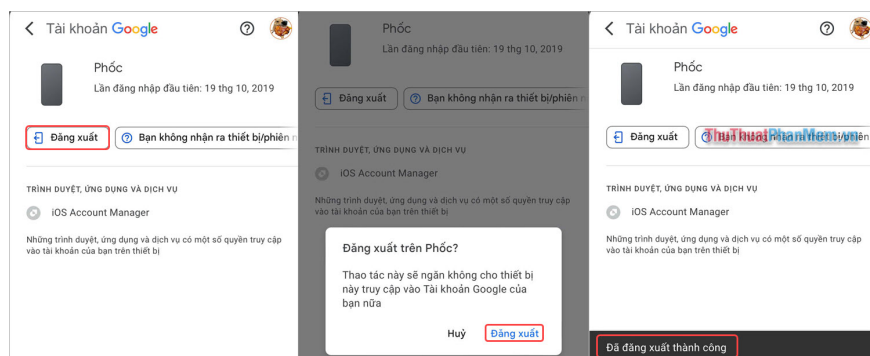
Tài khoản Google

Phốc
Lần đăng nhập đầu tiên: 19 thg 10, 2019

Đăng xuất
Bạn không nhận ra thiết bị/phiên...

TRÌNH DUYỆT, ỨNG DỤNG VÀ DỊCH VỤ

iOS Account Manager

Những trình duyệt, ứng dụng và dịch vụ có một số quyền truy cập vào tài khoản của bạn trên thiết bị

Phốc
Lần đăng nhập đầu tiên: 19 thg 10, 2019

Đăng xuất
Bạn không nhận ra thiết bị/phiên n

TRÌNH DUYỆT, ỨNG DỤNG VÀ DỊCH VỤ

iOS Account Manager

Những trình duyệt, ứng dụng và dịch vụ có một số quyền truy cập vào tài khoản của bạn trên thiết bị

Đăng xuất trên Phốc?

Thao tác này sẽ ngăn không cho thiết bị này truy cập vào Tài khoản Google của bạn nữa

Huỷ
Đăng xuất

Tài khoản Google

Phốc
Lần đăng nhập đầu tiên: 19 thg 10, 2019

Đăng xuất
Bạn không nhận ra thiết bị/phiên

ThuThuatPhanMem.vn

TRÌNH DUYỆT, ỨNG DỤNG VÀ DỊCH VỤ

iOS Account Manager

Những trình duyệt, ứng dụng và dịch vụ có một số quyền truy cập vào tài khoản của bạn trên thiết bị

Đã đăng xuất thành công